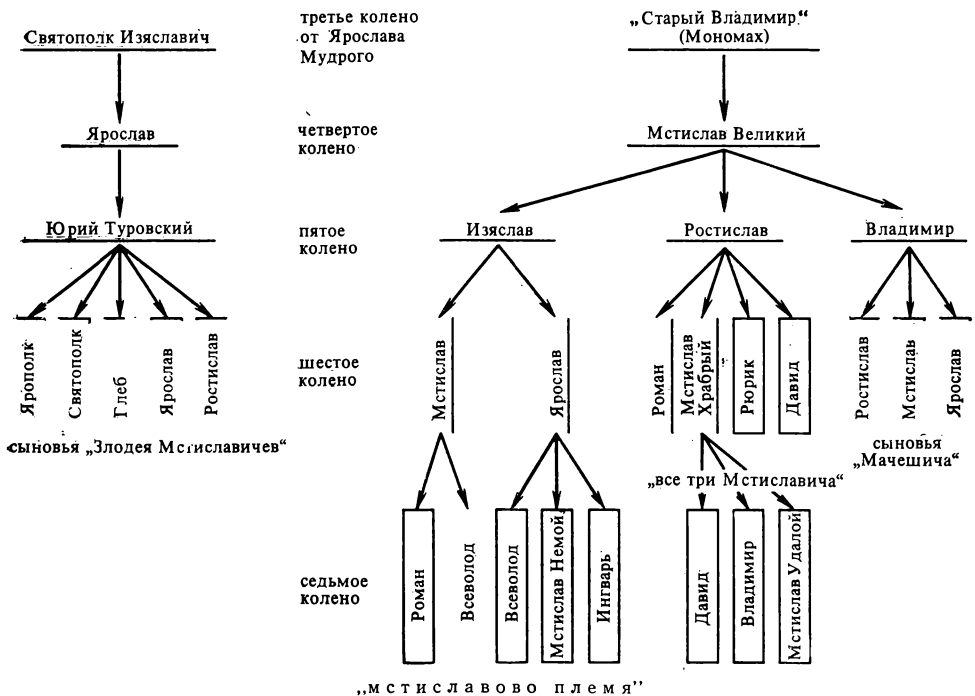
Святополк Изяславич

третье колено от Ярослава Мудрого

„Старый Владимир" (Мономах)

Ярослав

четвертое колено

Мстислав Великий

Юрий Туровский

пятое колено

Изяслав

Ростислав

Владимир

Ярополк

Святополк

Глеб

Ярослав

Ростислав

шестое колено

Мстислав

Ярослав

Роман

Мстислав Храбрый

Рюрик

Давид

Ростислав

Мстислав

Ярослав

сыновья „Злодея Мстиславичев"

сыновья „Мачешича"

„все три Мстиславича"

седьмое колено

Роман

Всеволод

Всеволод

Мстислав Немой

Ингварь

Давид

Владимир

Мстислав Удалой

„мстиславово племя"